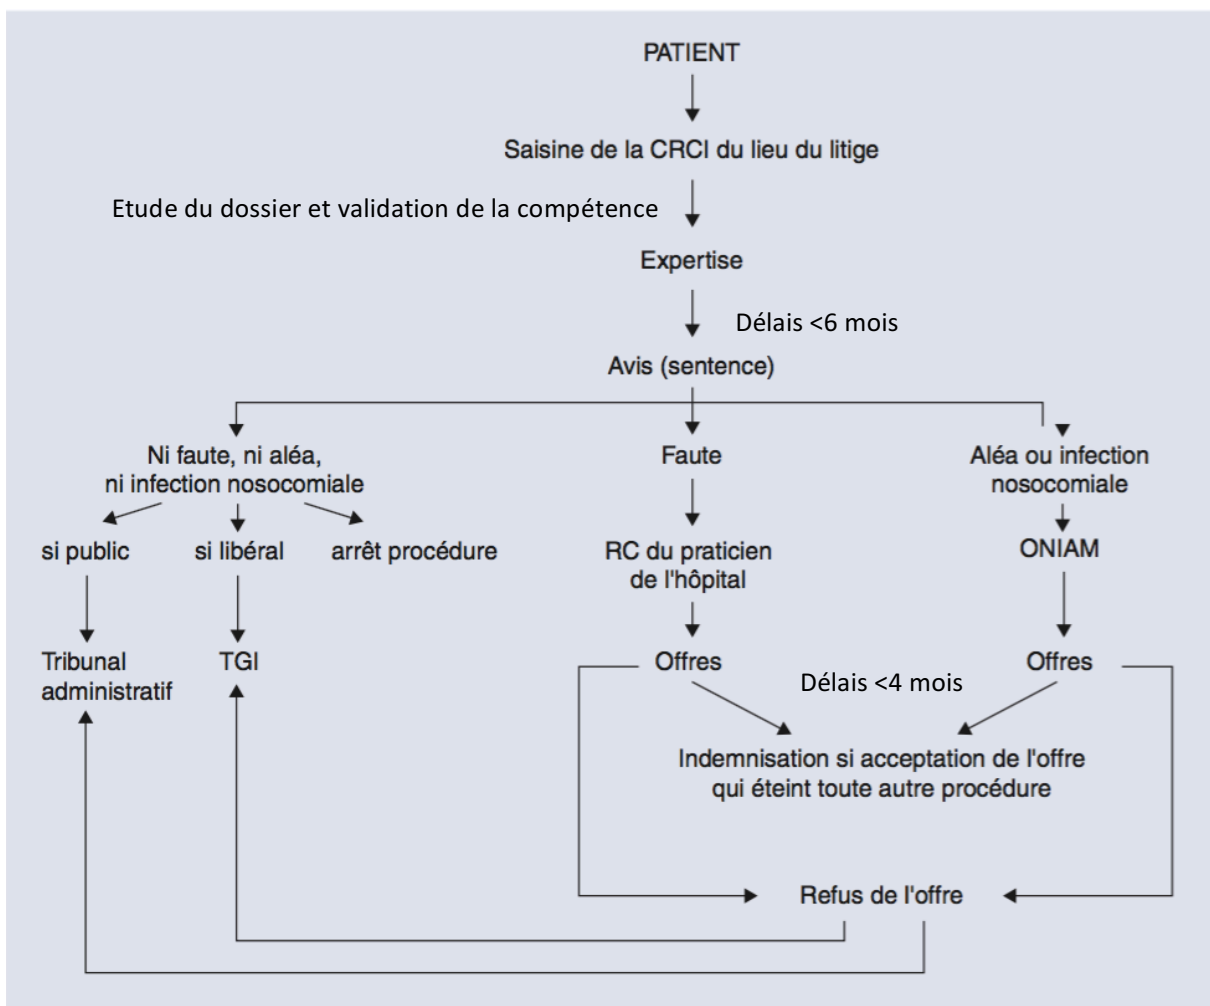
PATIENT

Saisine de la CRCI du lieu du litige

Etude du dossier et validation de la compétence

Expertise

Délais <6 mois

Avis (sentence)

Ni faute, ni aléa, ni infection nosocomiale

Faute

Aléa ou infection nosocomiale

si public

si libéral

arrêt procédure

RC du praticien de l'hôpital

ONIAM

Tribunal administratif

TGI

Offres

Délais <4 mois

Offres

Indemnisation si acceptation de l'offre qui éteint toute autre procédure

Refus de l'offre